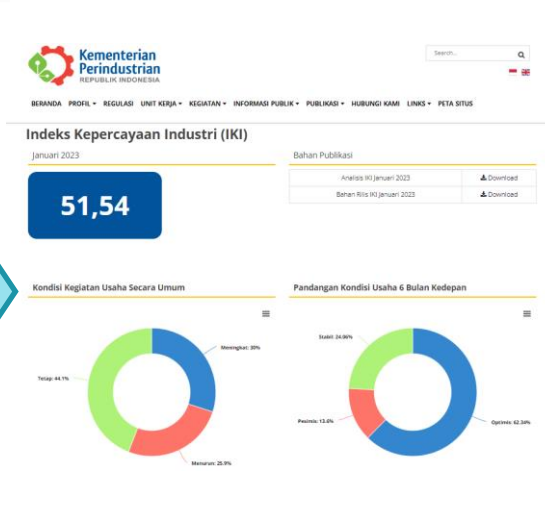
Kementerian Perindustrian
REPUBLIK INDONESIA

Search...

BERANDA PROFIL ▾ REGULASI UNIT KERJA ▾ KEGIATAN ▾ INFORMASI PUBLIK ▾ PUBLIKASI ▾ HUBUNGI KAMI LINKS ▾ PETA SITUS

Indeks Kepercayaan Industri (IKI)

Januari 2023

51,54

Bahan Publikasi

| Analisis IKI Januari 2023 | Download |
|---|---|
| Bahan Rilis IKI Januari 2023 | Download |

Kondisi Kegiatan Usaha Secara Umum

Meningkat: 30%
Tetap: 44.1%
Menurun: 25.9%

Pandangan Kondisi Usaha 6 Bulan Kedepan

Stabil: 24.06%
Pesimis: 13.6%
Optimis: 62.34%